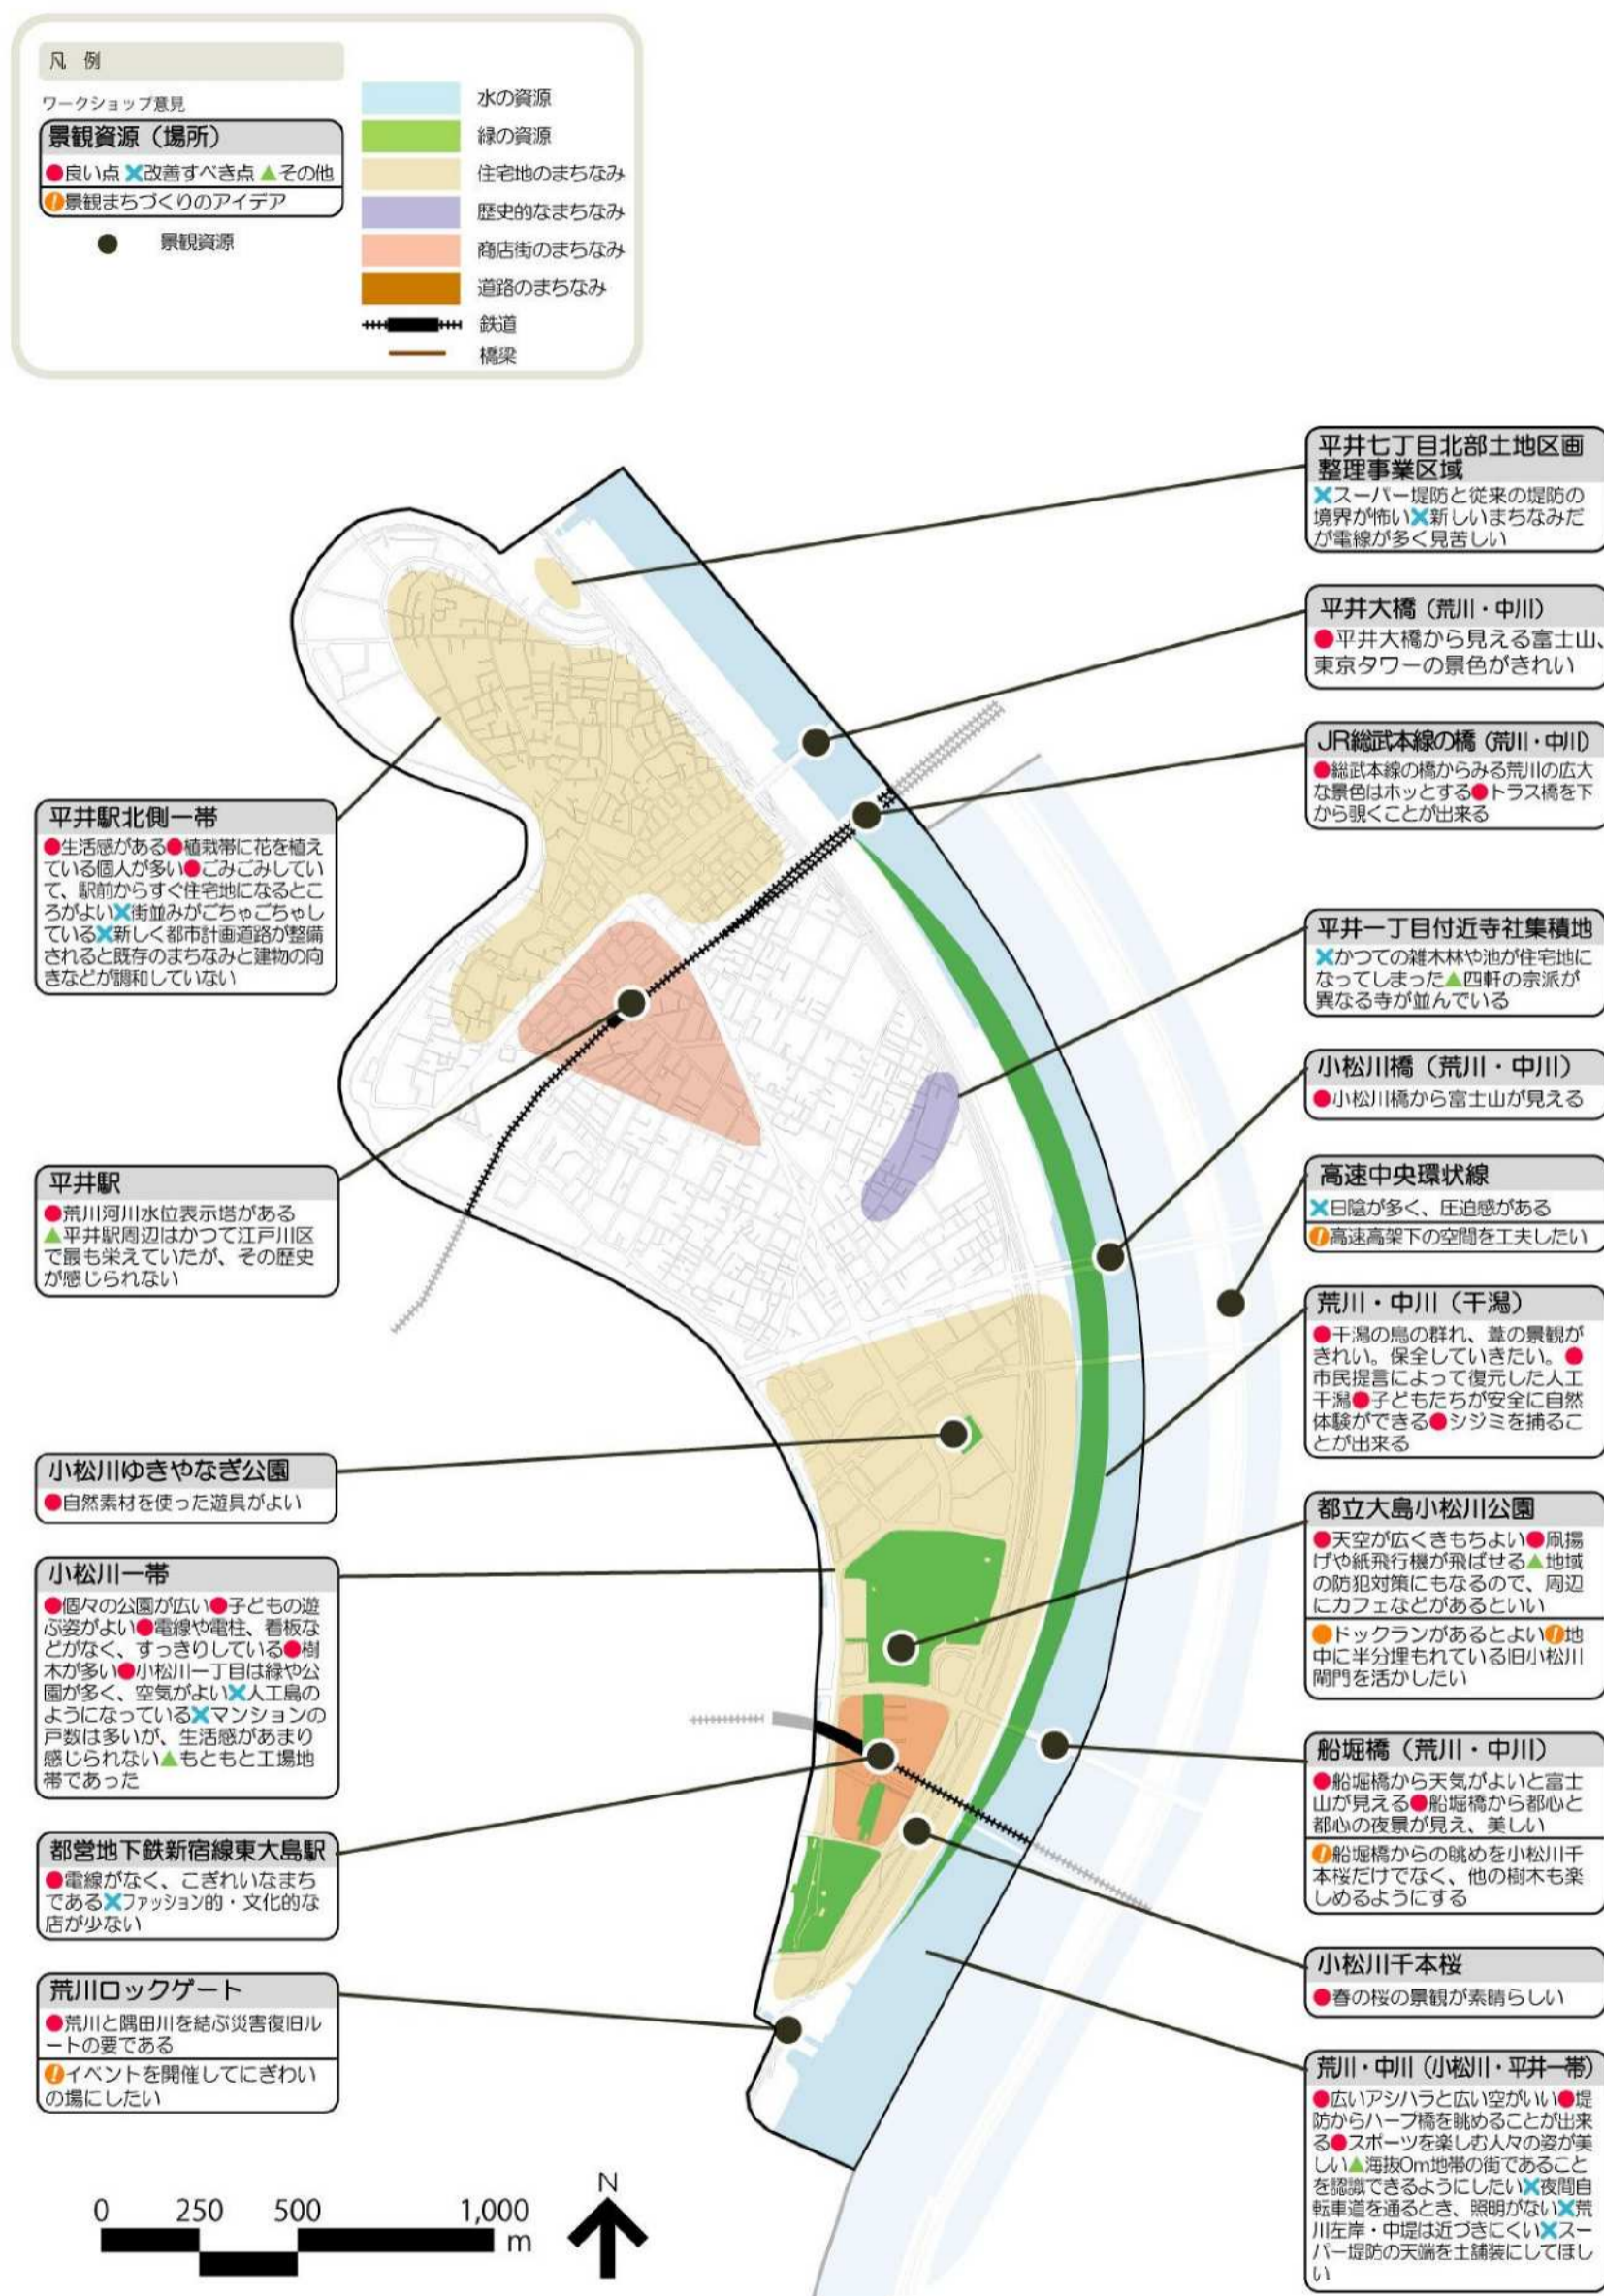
凡 例

ワークショップ意見

景観資源（場所）

●良い点 ✕改善すべき点 ▲その他

!景観まちづくりのアイデア

● 景観資源

水の資源

緑の資源

住宅地のまちなみ

歴史的なまちなみ

商店街のまちなみ

道路のまちなみ

鉄道

橋梁

平井七丁目北部土地区画整理事業区域

✕スーパー堤防と従来の堤防の境界が怖い✕新しいまちなみだが電線が多く見苦しい

平井大橋（荒川・中川）

●平井大橋から見える富士山、東京タワーの景色がきれい

JR総武本線の橋（荒川・中川）

●総武本線の橋からみる荒川の広大な景色はホッとする●トラス橋を下から覗くことが出来る

平井駅北側一帯

●生活感がある●植栽帯に花を植えている個人が多い●ごみごみしていて、駅前からすぐ住宅地になるところがよい✕街並みがごちゃごちゃしている✕新しく都市計画道路が整備されると既存のまちなみと建物の向きなどが調和していない

平井一丁目付近寺社集積地

✕かつての雑木林や池が住宅地になってしまった▲四軒の宗派が異なる寺が並んでいる

小松川橋（荒川・中川）

●小松川橋から富士山が見える

平井駅

●荒川河川水位表示塔がある▲平井駅周辺はかつて江戸川区で最も栄えていたが、その歴史が感じられない

高速中央環状線

✕日陰が多く、圧迫感がある

!高速高架下の空間を工夫したい

荒川・中川（干潟）

●干潟の鳥の群れ、葦の景観がきれい。保全していきたい。●市民提言によって復元した人工干潟●子どもたちが安全に自然体験ができる●シジミを捕ることが出来る

小松川ゆきやなぎ公園

●自然素材を使った遊具がよい

都立大島小松川公園

●天空が広くきもちよい●凧揚げや紙飛行機が飛ばせる▲地域の防犯対策にもなるので、周辺にカフェなどがあるといい

●ドックランがあるとよい!地中に半分埋もれている旧小松川閘門を活かしたい

小松川一帯

●個々の公園が広い●子どもの遊ぶ姿がよい●電線や電柱、看板などがなく、すっきりしている●樹木が多い●小松川一丁目は緑や公園が多く、空気がよい✕人工島のようになっている✕マンションの戸数は多いが、生活感があまり感じられない▲もともと工場地帯であった

船堀橋（荒川・中川）

●船堀橋から天気がよいと富士山が見える●船堀橋から都心と都心の夜景が見え、美しい

!船堀橋からの眺めを小松川千本桜だけでなく、他の樹木も楽しめるようにする

都営地下鉄新宿線東大島駅

●電線がなく、こぎれいなまちである✕ファッション的・文化的な店が少ない

小松川千本桜

●春の桜の景観が素晴らしい

荒川ロックゲート

●荒川と隅田川を結ぶ災害復旧ルートの要である

!イベントを開催してにぎわいの場にしたい

荒川・中川（小松川・平井一帯）

●広いアシハラと広い空がいい●堤防からハーフ橋を眺めることが出来る●スポーツを楽しむ人々の姿が美しい▲海抜0m地帯の街であることを認識できるようにしたい✕夜間自転車道を通るとき、照明がない✕荒川左岸・中堤は近づきにくい✕スーパー堤防の天端を土舗装にしてほしい

0 250 500 1,000 m

N